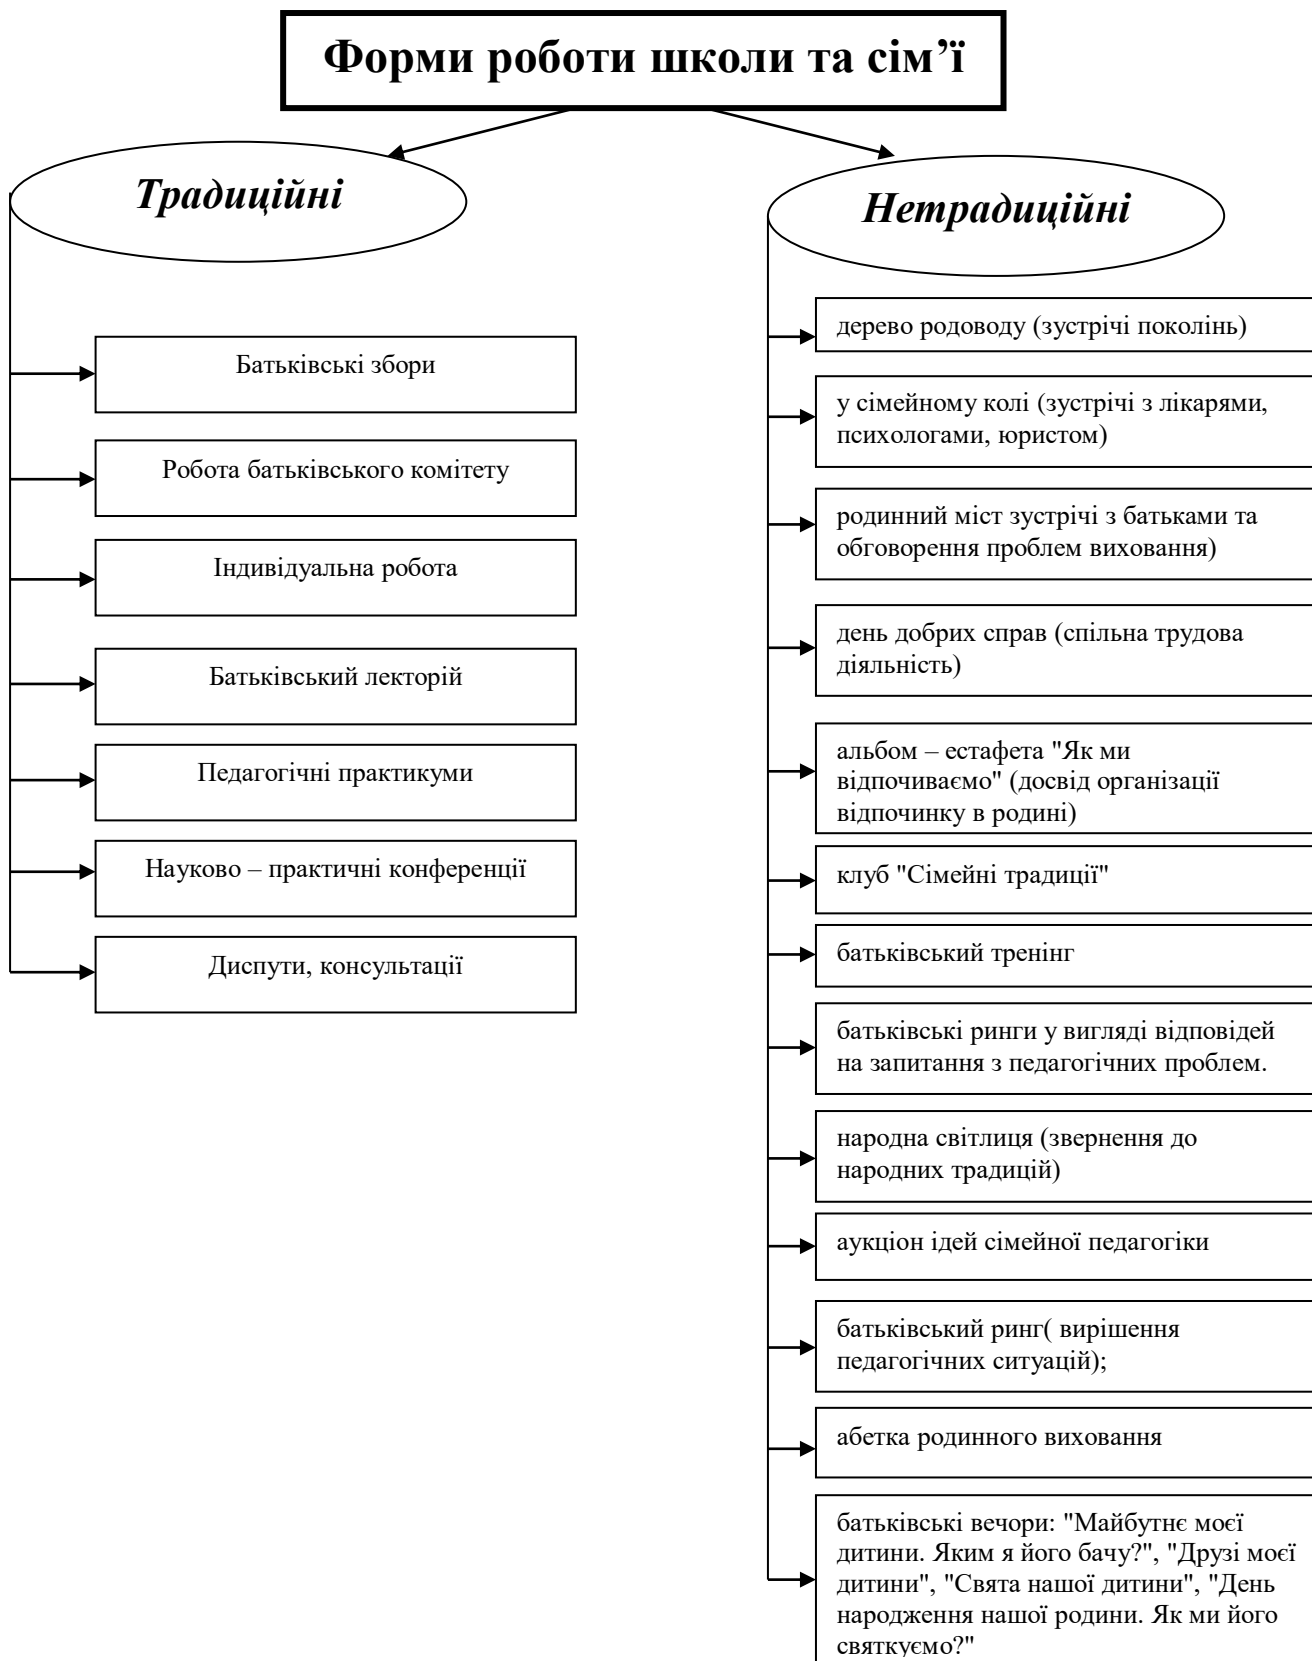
Форми роботи школи та сім’ї

Традиційні

Батьківські збори

Робота батьківського комітету

Індивідуальна робота

Батьківський лекторій

Педагогічні практикуми

Науково – практичні конференції

Диспути, консультації

Нетрадиційні

дерево родоводу (зустрічі поколінь)

у сімейному колі (зустрічі з лікарями, психологами, юристом)

родинний міст зустрічі з батьками та обговорення проблем виховання)

день добрих справ (спільна трудова діяльність)

альбом – естафета "Як ми відпочиваємо" (досвід організації відпочинку в родині)

клуб "Сімейні традиції"

батьківський тренінг

батьківські ринги у вигляді відповідей на запитання з педагогічних проблем.

народна світлиця (звернення до народних традицій)

аукціон ідей сімейної педагогіки

батьківський ринг( вирішення педагогічних ситуацій);

абетка родинного виховання

батьківські вечори: "Майбутнє моєї дитини. Яким я його бачу?", "Друзі моєї дитини", "Свята нашої дитини", "День народження нашої родини. Як ми його святкуємо?"